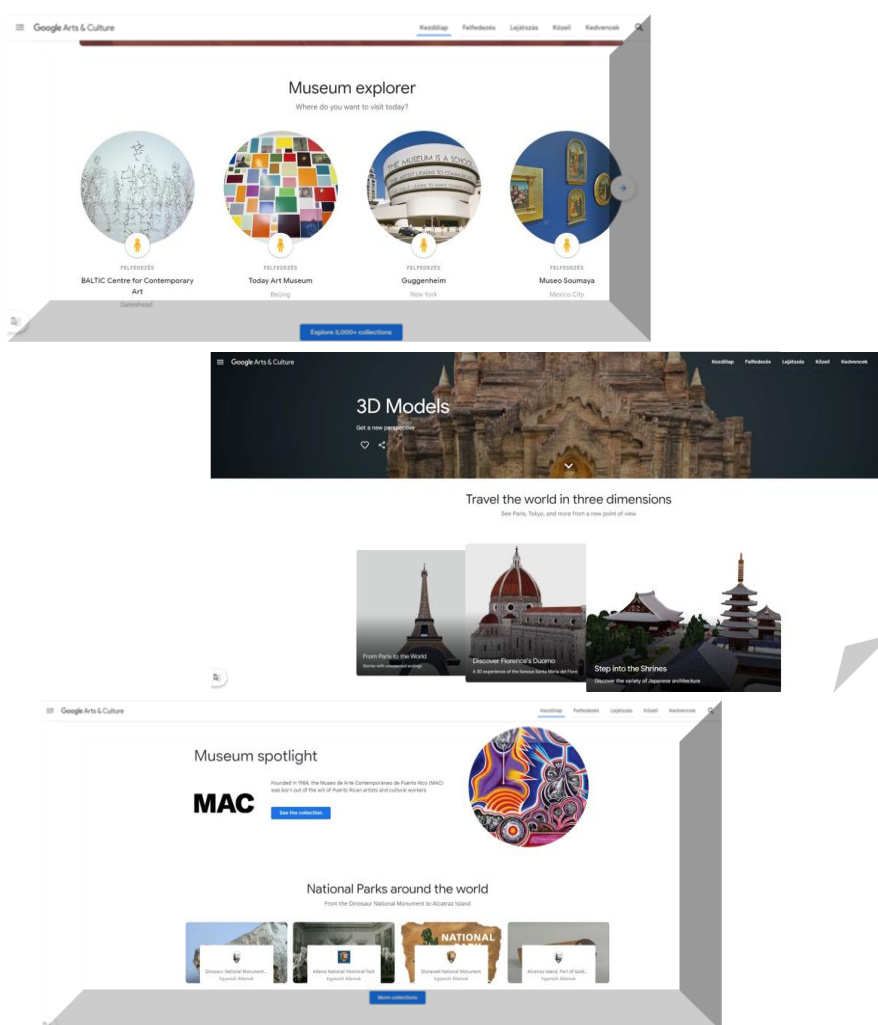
Google Arts & Culture

Kezdőlap Felfedezés Lejátszás Közeli Kedvencek

Museum explorer

Where do you want to visit today?

FELFEDEZÉS
BALTIC Centre for Contemporary Art
Gateshead

FELFEDEZÉS
Today Art Museum
Beijing

FELFEDEZÉS
Guggenheim
New York

FELFEDEZÉS
Museo Soumaya
Mexico City

Explore 3,000+ collections

Google Arts & Culture

Kezdőlap Felfedezés Lejátszás Közeli Kedvencek

3D Models

Get a new perspective

Travel the world in three dimensions

See Paris, Tokyo, and more from a new point of view

From Paris to the World
Stories with unexpected endings

Discover Florence's Duomo
A 3D experience of the famous Santa Maria del Fiore

Step into the Shrines
Discover the variety of Japanese architecture

Google Arts & Culture

Kezdőlap Felfedezés Lejátszás Közeli Kedvencek

Museum spotlight

MAC

Founded in 1984, the Museo de Arte Contemporáneo de Puerto Rico (MAC) was born out of the will of Puerto Rican artists and cultural workers

See the collection

National Parks around the world

From the Dinosaur National Monument to Alcatraz Island

NATIONAL

Dinosaur National Monument...
Egyesült Államok

Adams National Historical Park
Egyesült Államok

Stonewall National Monument
Egyesült Államok

Alcatraz Island, Part of Gold...
Egyesült Államok

More collections